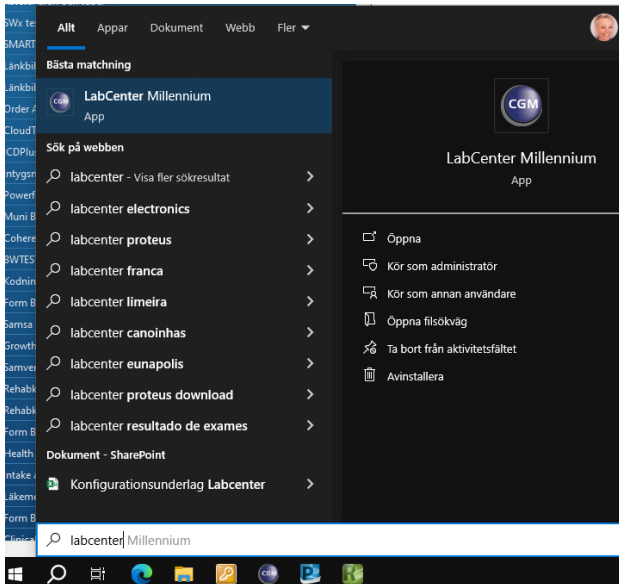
SWx te
SMART
Länkbil
Länkbil
Order A
CloudT
CDPlus
ntygsn
Powerf
Muni B
Cohere
BWTEST
Kodnin
Form B
Samsa
Growth
Samver
Rehabk
Rehabk
Form B
Health
ntake
Läkem
Form B
Clinica

Allt Appar Dokument Webb Fler

Bästa matchning

LabCenter Millennium
App

Sök på webben

labcenter - Visa fler sökresultat
labcenter electronics
labcenter proteus
labcenter franca
labcenter limeira
labcenter canoinhas
labcenter eunapolis
labcenter proteus download
labcenter resultado de exames

Dokument - SharePoint

Konfigurationsunderlag Labcenter

CGM

LabCenter Millennium
App

Öppna
Kör som administratör
Kör som annan användare
Öppna filsökväg
Ta bort från aktivitetsfältet
Avinstallera

labcenter Millennium

CGM